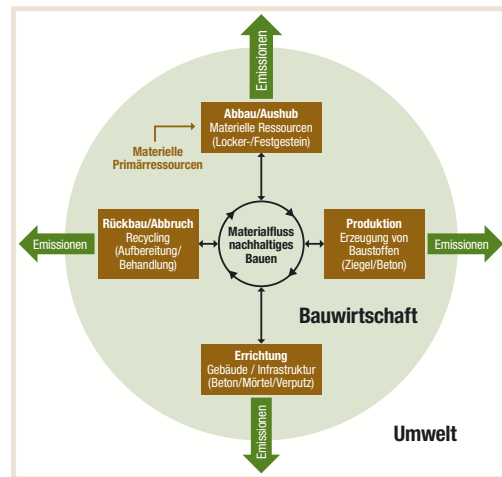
Emissionen

Abbau/Aushub
Materielle Ressourcen
(Locker-/Festgestein)

Materielle
Primärressourcen

Rückbau/Abbruch
Recycling
(Aufbereitung/
Behandlung)

Materialfluss
nachhaltiges
Bauen

Produktion
Erzeugung von
Baustoffen
(Ziegel/Beton)

Emissionen

Emissionen

Bauwirtschaft

Errichtung
Gebäude / Infrastruktur
(Beton/Mörtel/Verputz)

Emissionen

Umwelt